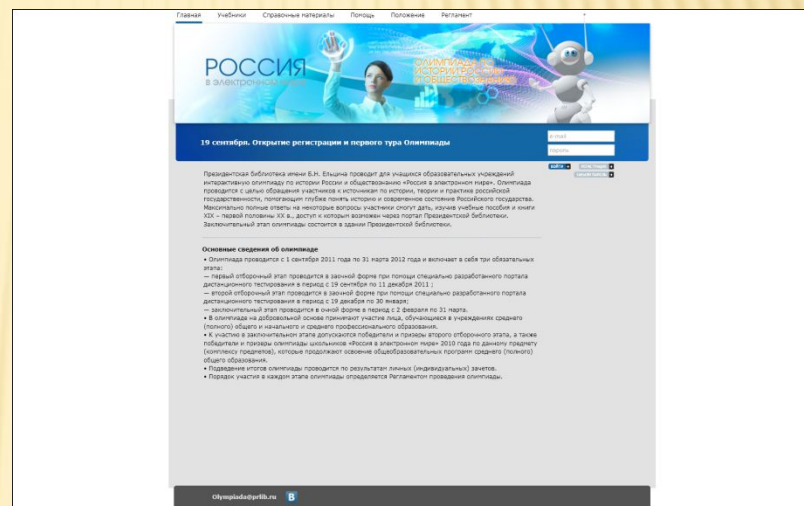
Главная Учебники Справочные материалы Помощь Положение Регламент

РОССИЯ
в электронном мире

ОЛИМПИАДА ПО ИСТОРИИ РОССИИ И ОБЩЕСТВОЗНАНИЮ

19 сентября. Открытие регистрации и первого тура Олимпиады

e-mail
пароль
войти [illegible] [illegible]

Президентская библиотека имени Б.Н. Ельцина проводит для учащихся образовательных учреждений интерактивную олимпиаду по истории России и обществознанию «Россия в электронном мире». Олимпиада проводится с целью обращения участников к источникам по истории, теории и практике российской государственности, помогающим глубже понять историю и современное состояние Российского государства. Максимально полные ответы на некоторые вопросы участники смогут дать, изучив учебные пособия и книги XIX – первой половины XX в., доступ к которым возможен чарез портал Президентской библиотеки. Заключительный этап олимпиады состоится в здании Президентской библиотеки.

Основные сведения об олимпиаде
• Олимпиада проводится с 1 сентября 2011 года по 31 марта 2012 года и включает в себя три обязательных этапа:
— первый отборочный этап проводится в заочной форме при помощи специально разработанного портала дистанционного тестирования в период с 19 сентября по 11 декабря 2011 ;
— второй отборочный этап проводится в заочной форме при помощи специально разработанного портала дистанционного тестирования в период с 19 декабря по 30 января;
— заключительный этап проводится в очной форме в период с 2 февраля по 31 марта.
• В олимпиаде на добровольной основе принимают участие лица, обучающиеся в учреждениях среднего (полного) общего и начального и среднего профессионального образования.
• К участию в заключительном этапе допускаются победители и призеры второго отборочного этапа, а также победители и призеры олимпиады школьников «Россия в электронном мире» 2010 года по данному предмету (комплексу предметов), которые продолжают освоение общеобразовательных программ среднего (полного) общего образования.
• Подведение итогов олимпиады проводится по результатам личных (индивидуальных) зачетов.
• Порядок участия в каждом этапе олимпиады определяется Регламентом проведения олимпиады.

Olympiada@prlib.ru